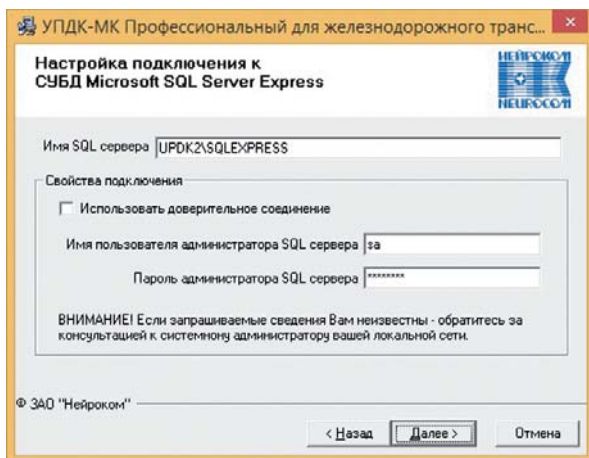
УПДК-МК Профессиональный для железнодорожного транс...

Настройка подключения к СУБД Microsoft SQL Server Express

НЕЙРОКОМ
NEUROCOM

Имя SQL сервера UPDK2\SQLEXPRESS

Свойства подключения

Использовать доверительное соединение

Имя пользователя администратора SQL сервера sa

Пароль администратора SQL сервера ********

ВНИМАНИЕ! Если запрашиваемые сведения Вам неизвестны - обратитесь за консультацией к системному администратору вашей локальной сети.

© ЗАО "Нейроком"

< Назад Далее > Отмена